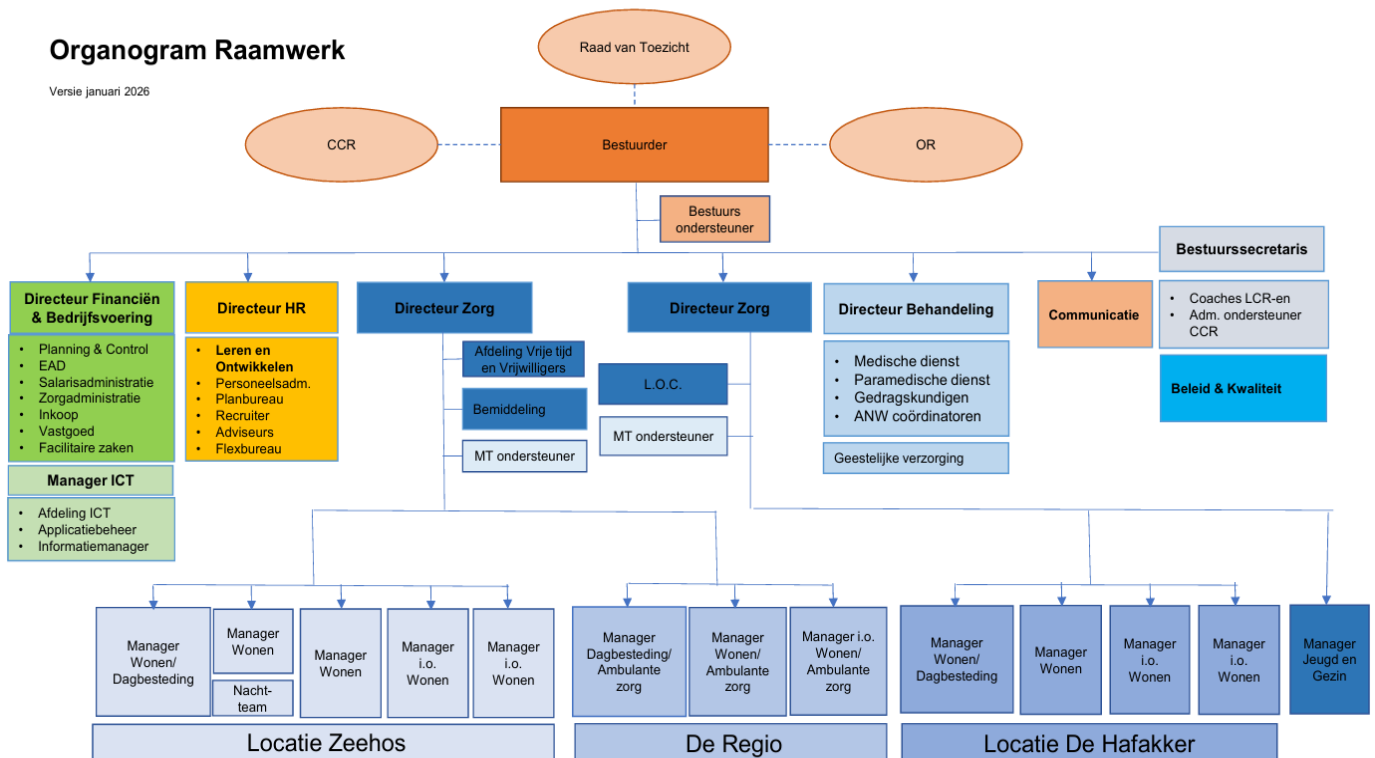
Organogram Raamwerk

Versie januari 2026

Raad van Toezicht

CCR

Bestuurder

OR

Bestuurs ondersteuner

Bestuurssecretaris

Directeur Financiën & Bedrijfsvoering

- Planning & Control
- EAD
- Salarisadministratie
- Zorgadministratie
- Inkoop
- Vastgoed
- Facilitaire zaken

Manager ICT

- Afdeling ICT
- Applicatiebeheer
- Informatiemanager

Directeur HR

- Leren en Ontwikkelen
- Personeelsadm.
- Planbureau
- Recruiter
- Adviseurs
- Flexbureau

Directeur Zorg

Afdeling Vrije tijd en Vrijwilligers

Bemiddeling

MT ondersteuner

Directeur Zorg

L.O.C.

MT ondersteuner

Directeur Behandeling

- Medische dienst
- Paramedische dienst
- Gedragskundigen
- ANW coördinatoren

Geestelijke verzorging

Communicatie

- Coaches LCR-en
- Adm. ondersteuner CCR

Beleid & Kwaliteit

Manager Wonen/ Dagbesteding

Manager Wonen

Nacht-team

Manager Wonen

Manager i.o. Wonen

Manager i.o. Wonen

Locatie Zeehos

Manager Dagbesteding/ Ambulante zorg

Manager Wonen/ Ambulante zorg

Manager i.o. Wonen/ Ambulante zorg

De Regio

Manager Wonen/ Dagbesteding

Manager Wonen

Manager i.o. Wonen

Manager i.o. Wonen

Locatie De Hafakker

Manager Jeugd en Gezin